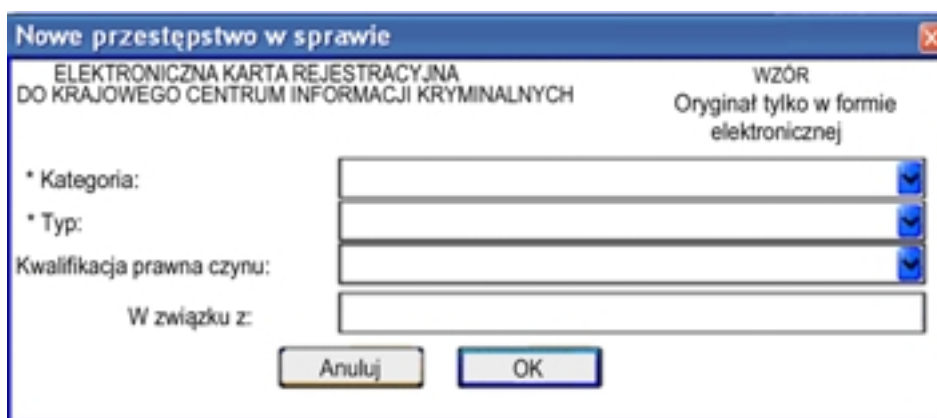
Nowe przestępstwo w sprawie

ELEKTRONICZNA KARTA REJESTRACYJNA
DO KRAJOWEGO CENTRUM INFORMACJI KRYMINALNYCH

WZÓR
Oryginał tylko w formie elektronicznej

* Kategoria:

* Typ:

Kwalifikacja prawna czynu:

W związku z:

Anuluj

OK